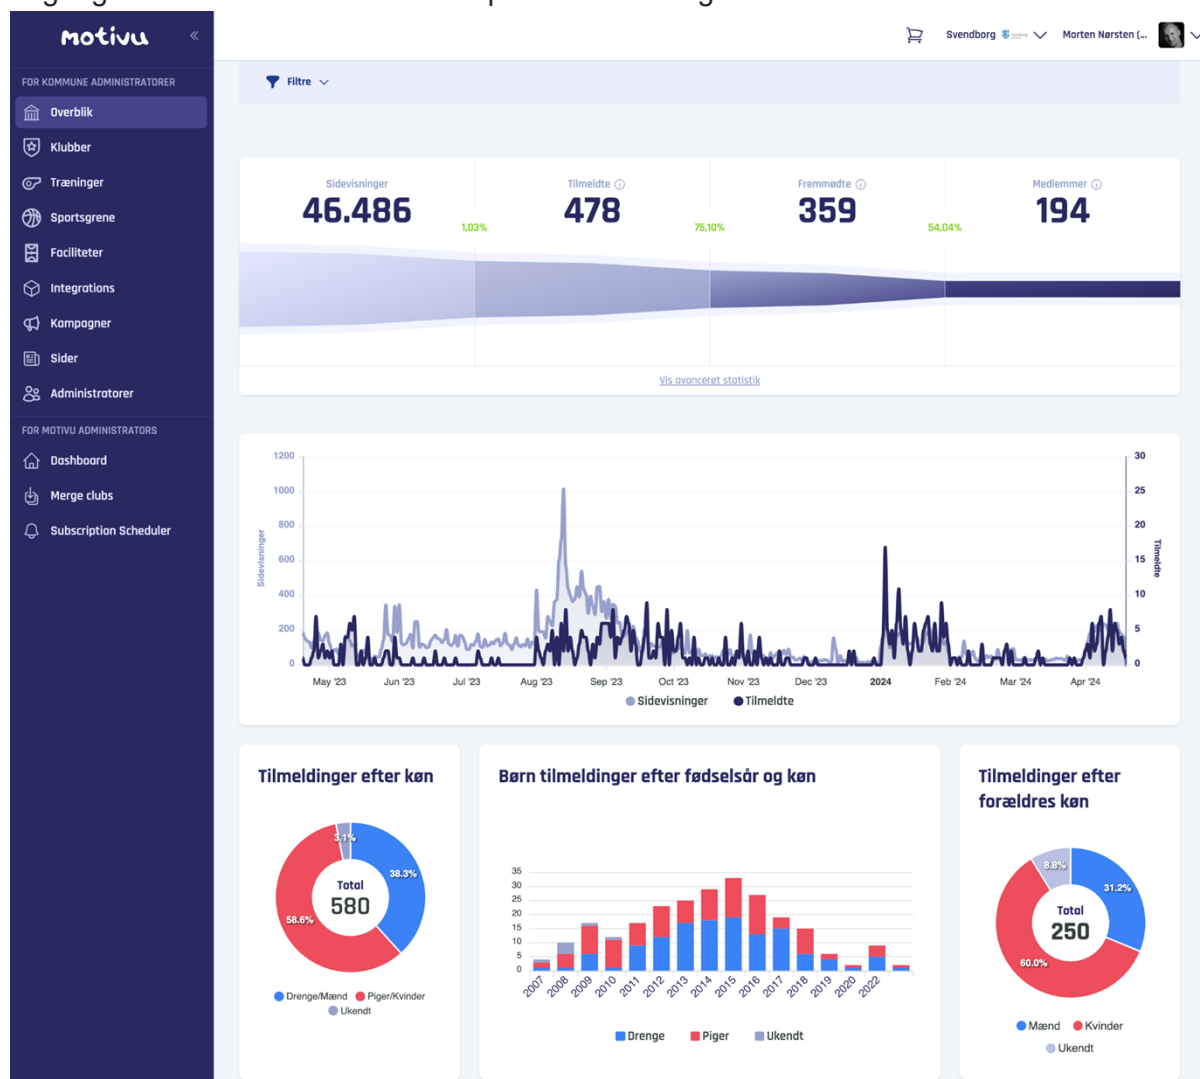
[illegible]

motivu

FOR KOMMUNE ADMINISTRATORER

Overblik

Klubber

Træninger

Sportsgrene

Faciliteter

Integrations

Kampagner

Sider

Administratorer

FOR MOTIVU ADMINISTRATORS

Dashboard

Merge clubs

Subscription Scheduler

Svendborg

Morten Nørsten (...

Filtre

Sidevisninger
46.486

1,03%

Tilmeldte
478

75,10%

Fremmødte
359

54,04%

Medlemmer
194

Vis avanceret statistik

1200
1000
800
600
400
200
0

Sidevisninger

30
25
20
15
10
5
0

Tilmeldte

May '23 Jun '23 Jul '23 Aug '23 Sep '23 Oct '23 Nov '23 Dec '23 2024 Feb '24 Mar '24 Apr '24

Sidevisninger Tilmeldte

Tilmeldinger efter køn

3.1%
38.3%
58.6%
Total
580

Drenge/Mænd Piger/Kvinder
Ukendt

Børn tilmeldinger efter fødselsår og køn

35
30
25
20
15
10
5
0

2007 2008 2009 2010 2011 2012 2013 2014 2015 2016 2017 2018 2019 2020 2022

Drenge Piger Ukendt

Tilmeldinger efter forældres køn

8.8%
31.2%
60.0%
Total
250

Mænd Kvinder
Ukendt